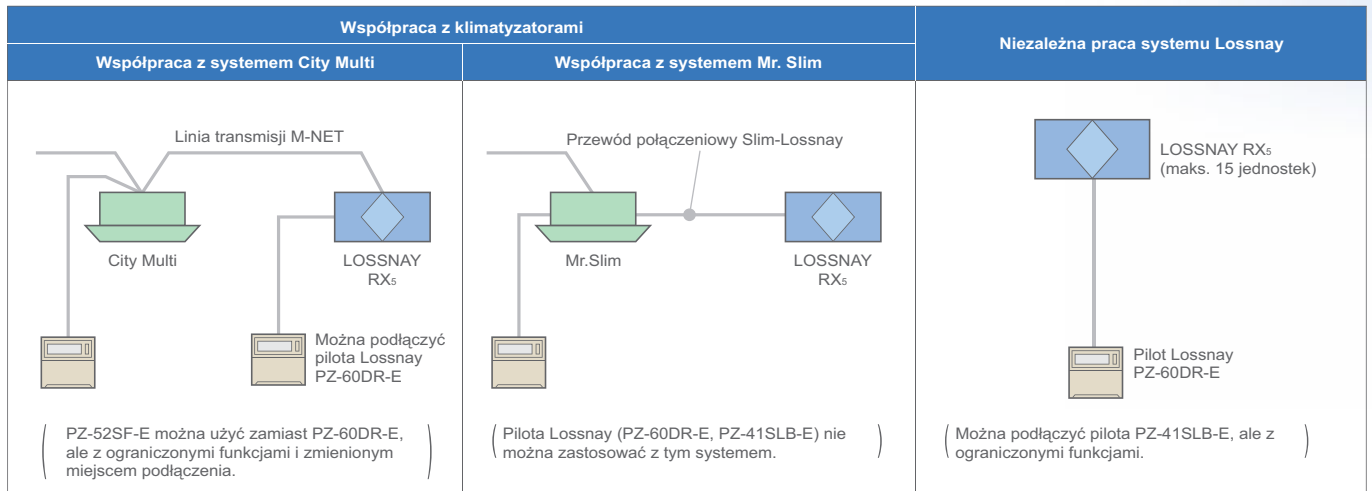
| Współpraca z klimatyzatorami | | Niezależna praca systemu Lossnay |
|---|---|---|
| Współpraca z systemem City Multi | Współpraca z systemem Mr. Slim | |

Linia transmisji M-NET

City Multi

LOSSNAY $RX_5$

Można podłączyć pilota Lossnay PZ-60DR-E

( PZ-52SF-E można użyć zamiast PZ-60DR-E, ale z ograniczonymi funkcjami i zmienionym miejscem podłączenia. )

Przewód połączeniowy Slim-Lossnay

Mr.Slim

LOSSNAY $RX_5$

( Pilota Lossnay (PZ-60DR-E, PZ-41SLB-E) nie można zastosować z tym systemem. )

LOSSNAY $RX_5$ (maks. 15 jednostek)

Pilot Lossnay PZ-60DR-E

( Można podłączyć pilota PZ-41SLB-E, ale z ograniczonymi funkcjami. )